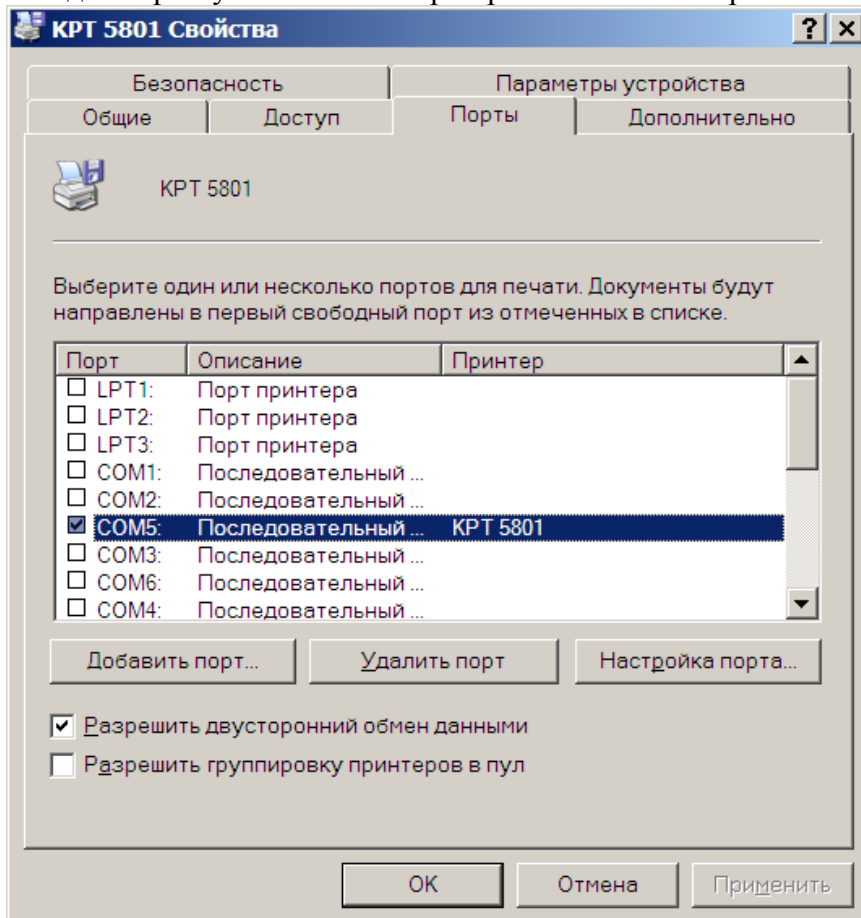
KPT 5801 Свойства

?

Безопасность

Параметры устройства

Общие

Доступ

Порты

Дополнительно

KPT 5801

Выберите один или несколько портов для печати. Документы будут направлены в первый свободный порт из отмеченных в списке.

| Порт | Описание | Принтер |
|---|---|---|
| ☐ LPT1: | Порт принтера | |
| ☐ LPT2: | Порт принтера | |
| ☐ LPT3: | Порт принтера | |
| ☐ COM1: | Последовательный ... | |
| ☐ COM2: | Последовательный ... | |
| ☑ COM5: | Последовательный ... | KPT 5801 |
| ☐ COM3: | Последовательный ... | |
| ☐ COM6: | Последовательный ... | |
| ☐ COM4: | Последовательный ... | |

Добавить порт...

Удалить порт

Настройка порта...

☑ Разрешить двусторонний обмен данными

☐ Разрешить группировку принтеров в пул

OK

Отмена

Применить